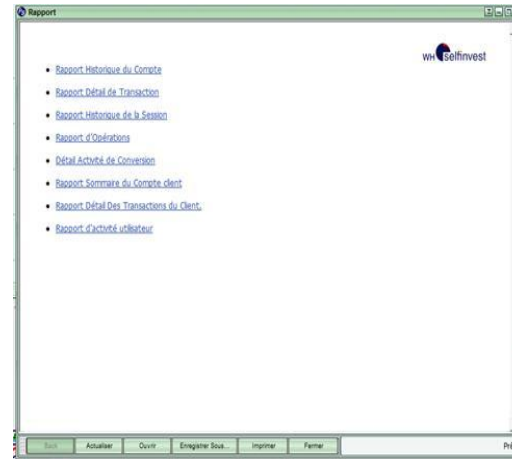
Rapport

WH selfinvest

- Rapport Historique du Compte
- Rapport Détail de Transaction
- Rapport Historique de la Session
- Rapport d'Opérations
- Détail Activité de Conversion
- Rapport Sommaire du Compte client
- Rapport Détail Des Transactions du Client.
- Rapport d'activité utilisateur

Back Actualiser Ouvrir Enregistrer Sous... Imprimer Fermer Pr